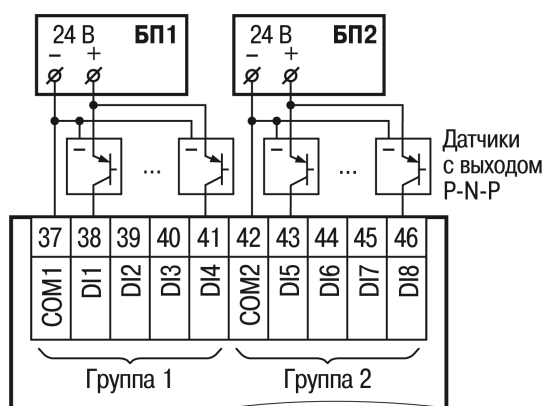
24 В БП1
− +

24 В БП2
− +

...

...

Датчики с выходом P-N-P

| 37 | 38 | 39 | 40 | 41 | 42 | 43 | 44 | 45 | 46 |
|---|---|---|---|---|---|---|---|---|---|
| COM1 | DI1 | DI2 | DI3 | DI4 | COM2 | DI5 | DI6 | DI7 | DI8 |

Группа 1

Группа 2